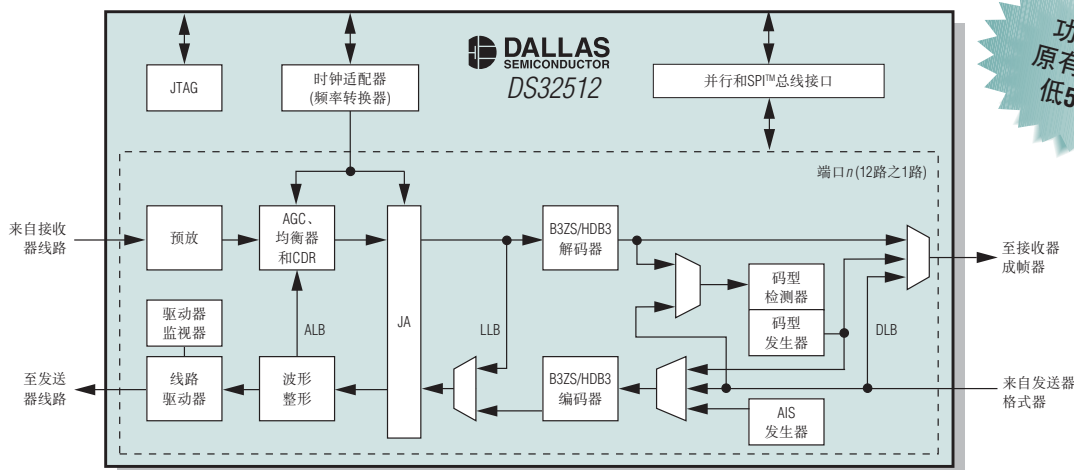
功
原有
低5

DALLAS SEMICONDUCTOR
DS32512

JTAG

时钟适配器 (频率转换器)

并行和SPI™总线接口

端口n (12路之1路)

来自接收器线路

预放

AGC、均衡器和CDR

JA

B3ZS/HDB3 解码器

码型检测器

码型发生器

至接收器成帧器

驱动器监视器

ALB

LLB

DLB

至发送器线路

线路驱动器

波形整形

B3ZS/HDB3 编码器

来自发送器格式器

AIS 发生器